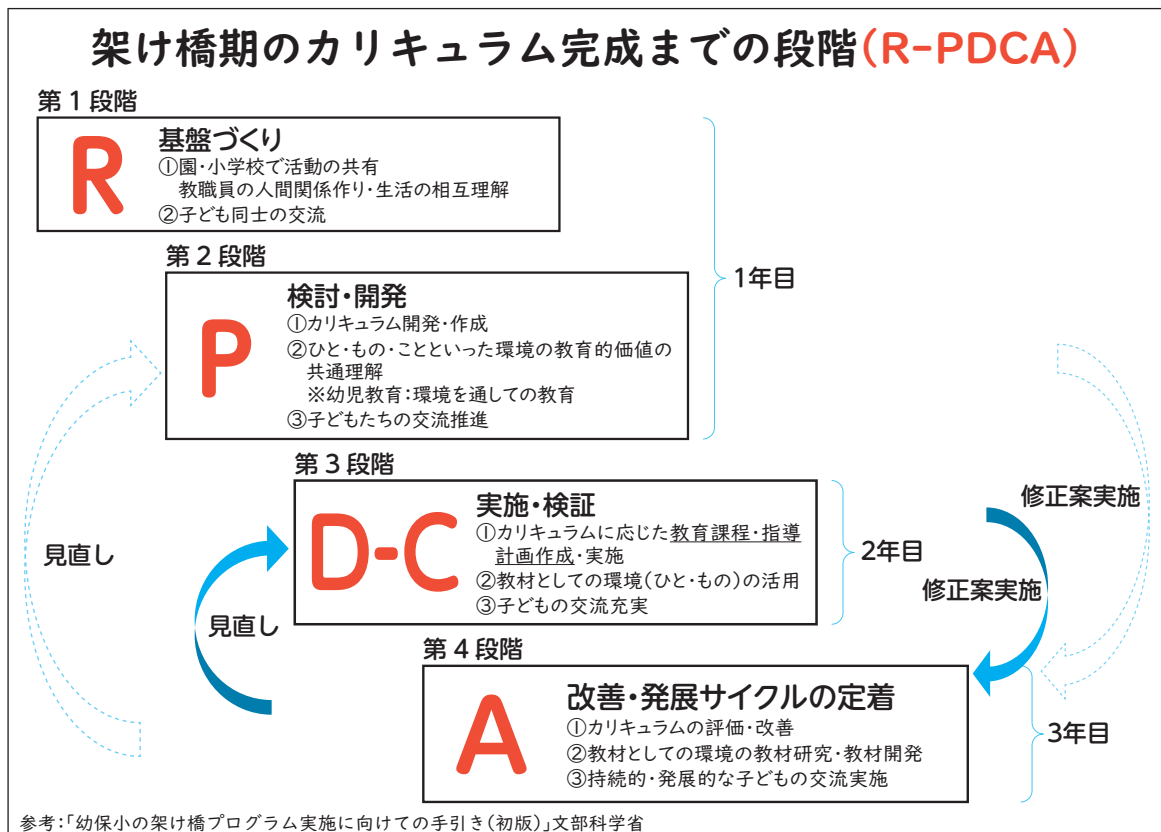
架け橋期のカリキュラム完成までの段階(R-PDCA)

第1段階

R

基盤づくり
①園・小学校で活動の共有
教職員の人間関係作り・生活の相互理解
②子ども同士の交流

第2段階

P

検討・開発
①カリキュラム開発・作成
②ひと・もの・ことといった環境の教育的価値の共通理解
※幼児教育:環境を通しての教育
③子どもたちの交流推進

1年目

第3段階

D-C

実施・検証
①カリキュラムに応じた教育課程・指導計画作成・実施
②教材としての環境(ひと・もの)の活用
③子どもの交流充実

2年目

第4段階

A

改善・発展サイクルの定着
①カリキュラムの評価・改善
②教材としての環境の教材研究・教材開発
③持続的・発展的な子どもの交流実施

3年目

見直し

見直し

修正案実施

修正案実施

参考:「幼保小の架け橋プログラム実施に向けての手引き(初版)」文部科学省